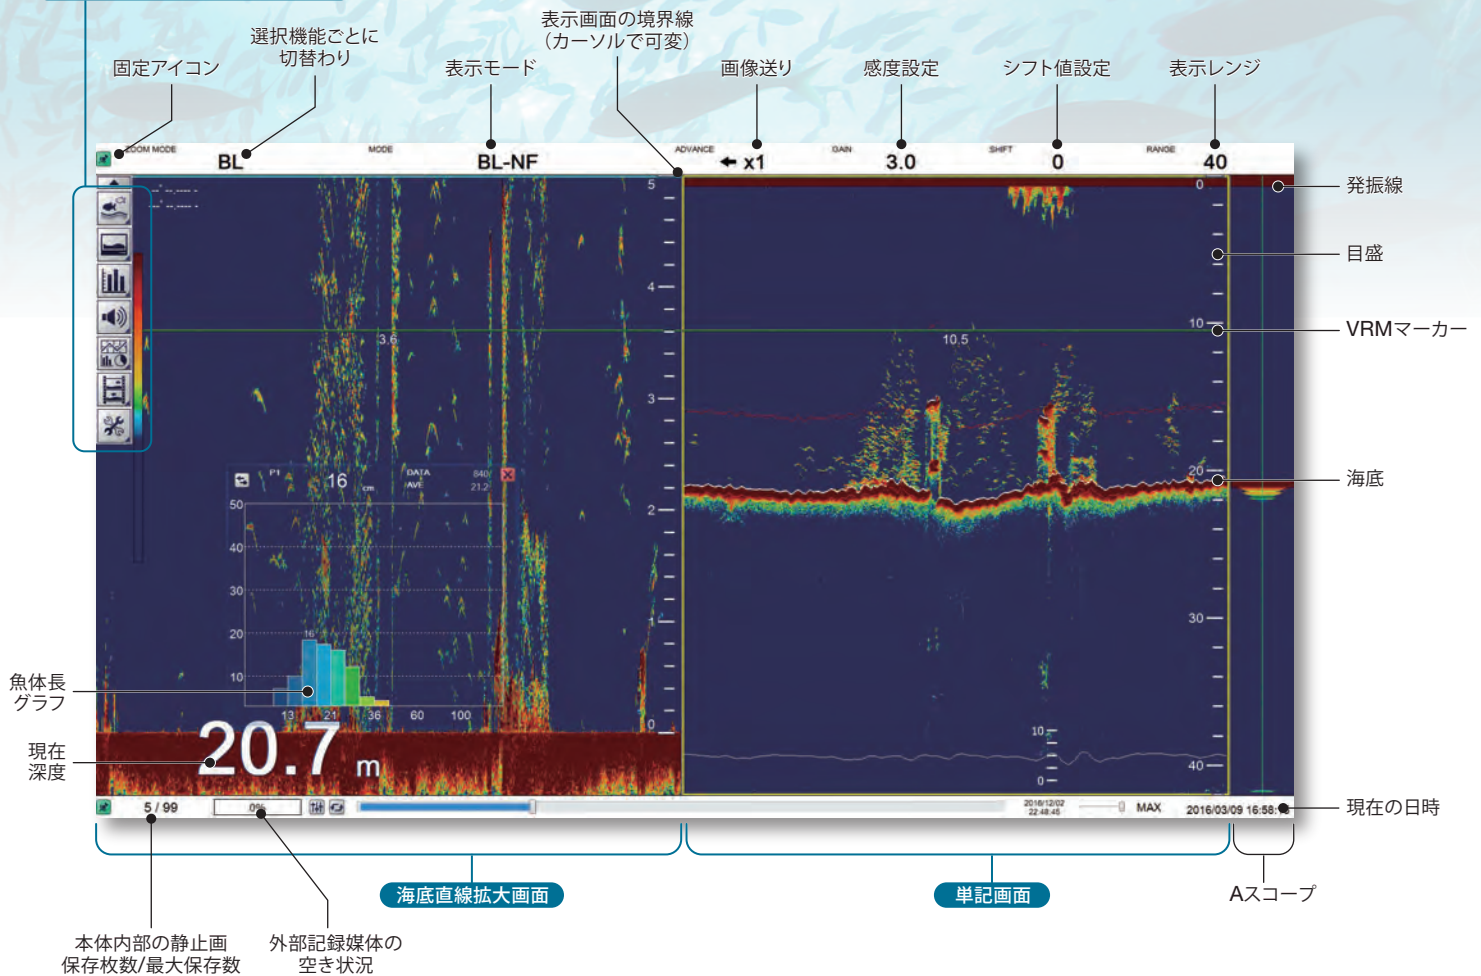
表示画面の境界線
(カーソルで可変)

選択機能ごとに
切替わり

固定アイコン

表示モード

画像送り

感度設定

シフト値設定

表示レンジ

ZOOM MODE
BL

MODE
BL-NF

ADVANCE
← x1

GAIN
3.0

SHIFT
0

RANGE
40

発振線

目盛

VRMマーカー

海底

5
4
3.6
3
2
1
0

0
10
10.5
20
30
40

P1 16 cm
DATA 840
AVE 21.2

50
40
30
20
10
16
13 21 36 60 100

10
0

魚体長
グラフ

20.7 m

現在
深度

5 / 99
0%
2016/12/07 22:48:45
MAX
2016/03/09 16:58:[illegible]

現在の日時

海底直線拡大画面

単記画面

Aスコープ

本体内部の静止画
保存枚数/最大保存数

外部記録媒体の
空き状況